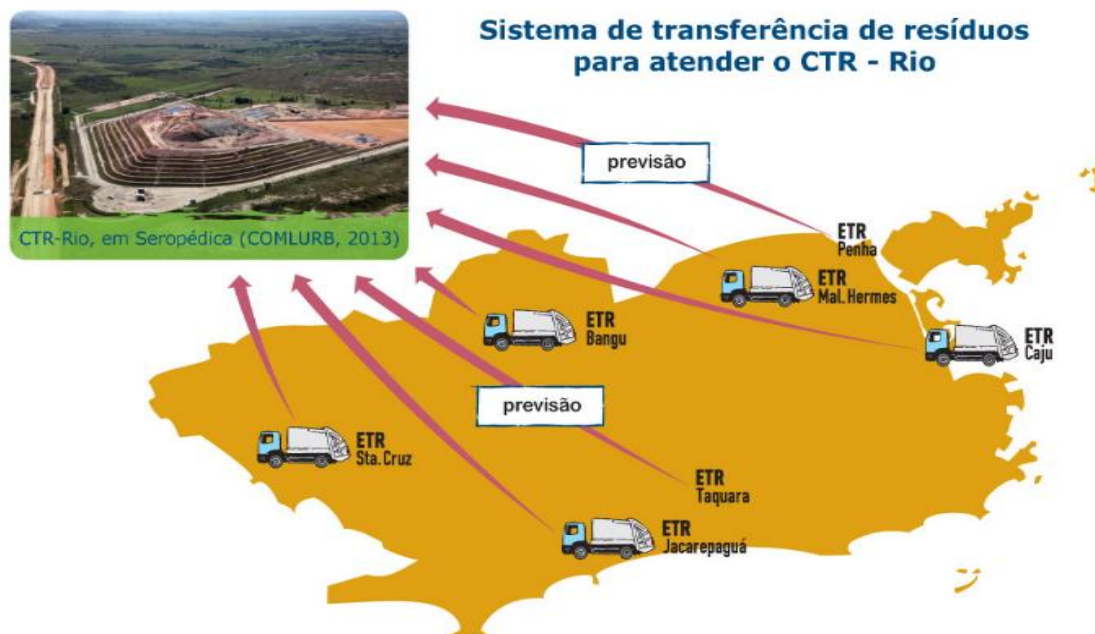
Sistema de transferência de resíduos para atender o CTR - Rio

CTR-Rio, em Seropédica (COMLURB, 2013)

previsão

ETR
Penha

ETR
Mal. Hermes

ETR
Bangu

ETR
Caju

previsão

ETR
Sta. Cruz

ETR
Taquara

ETR
Jacarepaguá